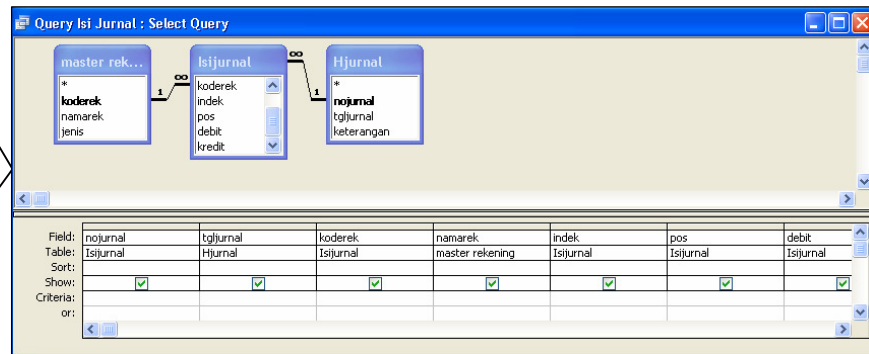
Query Isi Jurnal : Select Query

master rek...
*
koderek
namarek
jenis

Isijurnal
koderek
indek
pos
debit
kredit

Hjurnal
*
nojurnal
tgljurnal
keterangan

1 ∞ ∞ 1

| | | | | | | | |
|---|---|---|---|---|---|---|---|
| Field: | nojurnal | tgljurnal | koderek | namarek | indek | pos | debit |
| Table: | Isijurnal | Hjurnal | Isijurnal | master rekening | Isijurnal | Isijurnal | Isijurnal |
| Sort: | | | | | | | |
| Show: | ☑ | ☑ | ☑ | ☑ | ☑ | ☑ | ☑ |
| Criteria: | | | | | | | |
| or: | | | | | | | |